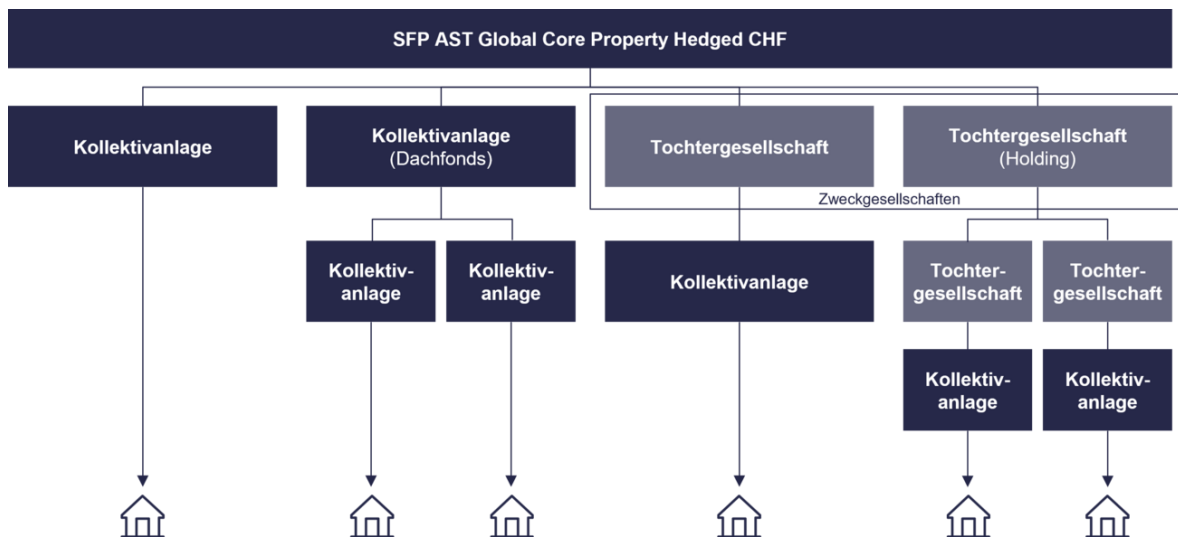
SFP AST Global Core Property Hedged CHF

Kollektivanlage

Kollektivanlage (Dachfonds)

Tochtergesellschaft

Tochtergesellschaft (Holding)

Zweckgesellschaften

Kollektivanlage

Kollektivanlage

Kollektivanlage

Tochtergesellschaft

Tochtergesellschaft

Kollektivanlage

Kollektivanlage